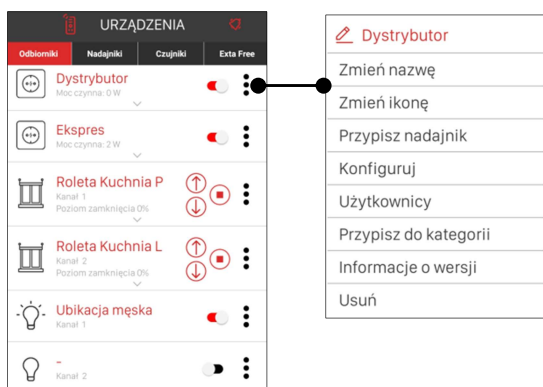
URZĄDZENIA

Odbiorniki | Nadajniki | Czujniki | Exta Free

Dystrybutor
Moc czynna: 0 W

Ekspres
Moc czynna: 2 W

Roleta Kuchnia P
Kanał 1
Poziom zamknięcia 0%

Roleta Kuchnia L
Kanał 2
Poziom zamknięcia 0%

Ubikacja męska
Kanał 1

-
Kanał 2

Dystrybutor
Zmień nazwę
Zmień ikonę
Przypisz nadajnik
Konfiguruj
Użytkownicy
Przypisz do kategorii
Informacje o wersji
Usuń